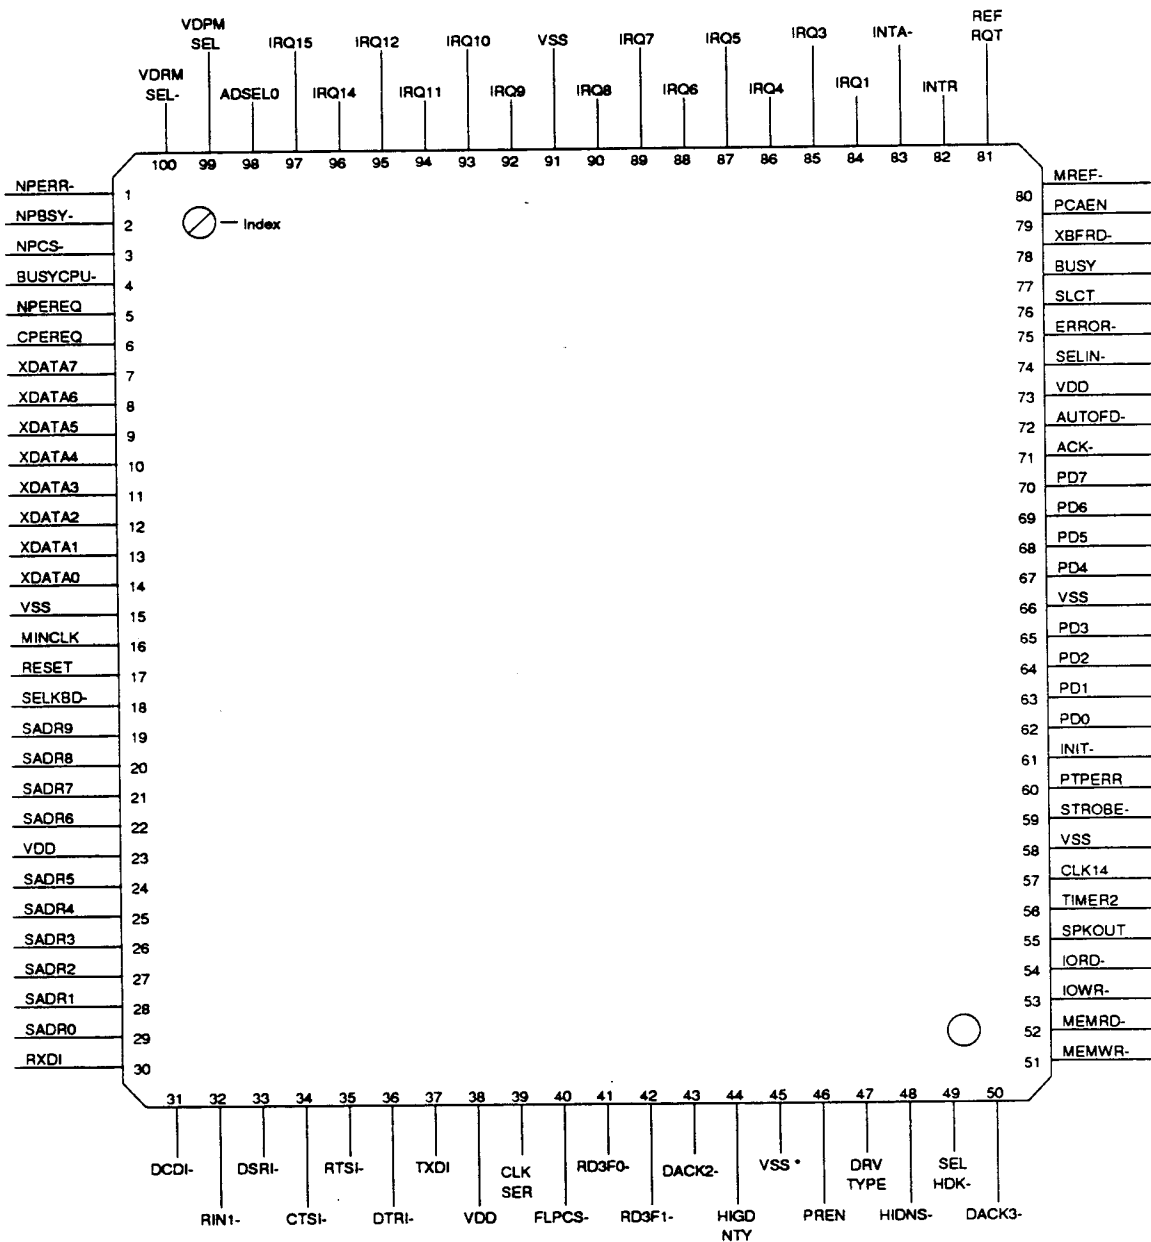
VDPM SEL
IRQ15
IRQ12
IRQ10
VSS
IRQ7
IRQ5
IRQ3
INTA-
REF RQT
VDRM SEL-
ADSEL0
IRQ14
IRQ11
IRQ9
IRQ8
IRQ6
IRQ4
IRQ1
INTR

100 99 98 97 96 95 94 93 92 91 90 89 88 87 86 85 84 83 82 81

Index

NPERR- 1
NPBSY- 2
NPCS- 3
BUSYCPU- 4
NPEREQ 5
CPEREQ 6
XDATA7 7
XDATA6 8
XDATA5 9
XDATA4 10
XDATA3 11
XDATA2 12
XDATA1 13
XDATA0 14
VSS 15
MINCLK 16
RESET 17
SELKBD- 18
SADR9 19
SADR8 20
SADR7 21
SADR6 22
VDD 23
SADR5 24
SADR4 25
SADR3 26
SADR2 27
SADR1 28
SADR0 29
RXDI 30

MREF- 80
PCAEN 79
XBFRD- 78
BUSY 77
SLCT 76
ERROR- 75
SELIN- 74
VDD 73
AUTOFD- 72
ACK- 71
PD7 70
PD6 69
PD5 68
PD4 67
VSS 66
PD3 65
PD2 64
PD1 63
PD0 62
INIT- 61
PTPERR 60
STROBE- 59
VSS 58
CLK14 57
TIMER2 56
SPKOUT 55
IORD- 54
IOWR- 53
MEMRD- 52
MEMWR- 51

31 32 33 34 35 36 37 38 39 40 41 42 43 44 45 46 47 48 49 50

DCDI-
DSRI-
RTSI-
TXDI
CLK SER
RD3F0-
DACK2-
VSS *
DRV TYPE
SEL HDK-
RIN1-
CTSI-
DTRI-
VDD
FLPCS-
RD3F1-
HIGD NTY
PREN
HIDNS-
DACK3-